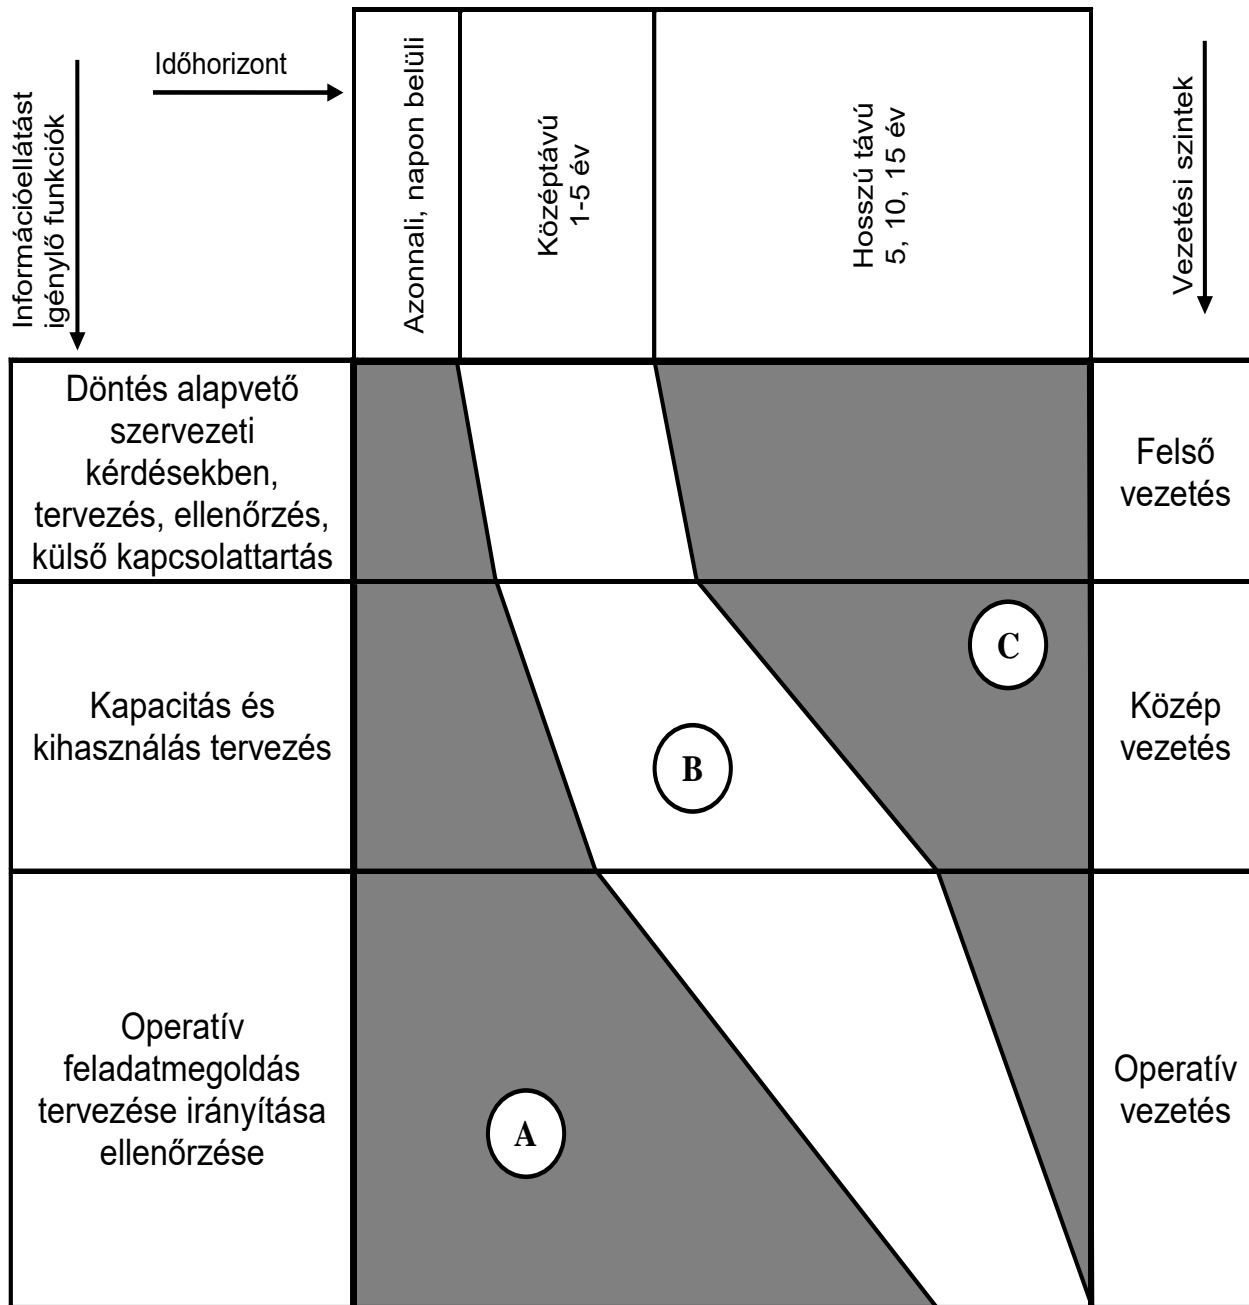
Információellátást igénylő funkciók

Időhorizont

Azonnali, napon belüli

Középtávú
1-5 év

Hosszú távú
5, 10, 15 év

Vezetési szintek

Döntés alapvető szervezeti kérdésekben, tervezés, ellenőrzés, külső kapcsolattartás

Felső vezetés

C

Kapacitás és kihasználás tervezés

B

Közép vezetés

Operatív feladatmegoldás tervezése irányítása ellenőrzése

A

Operatív vezetés